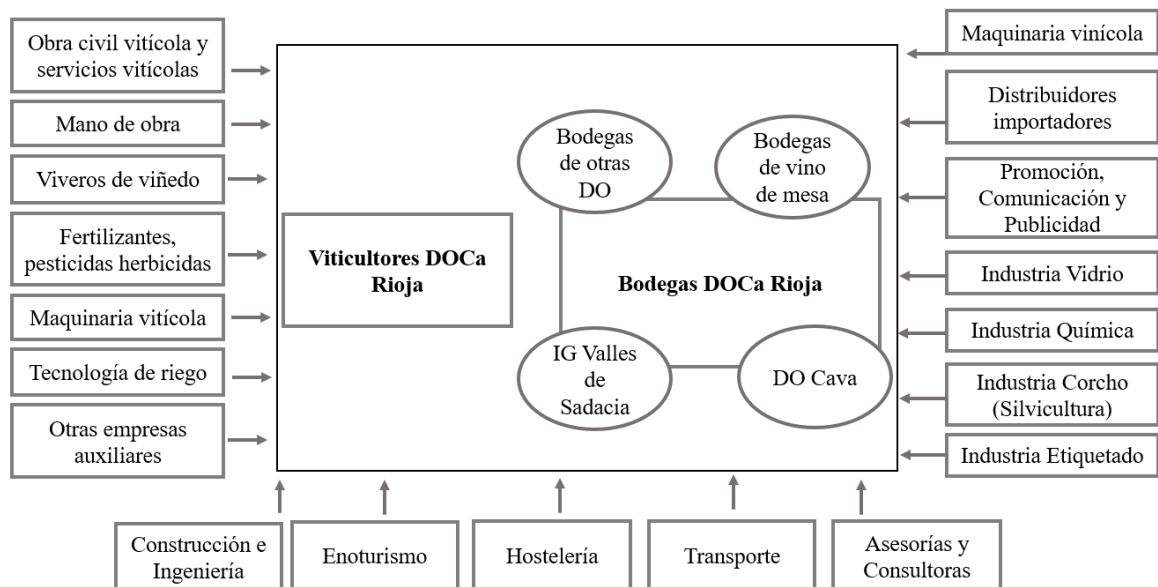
Obra civil vitícola y servicios vitícolas

Mano de obra

Viveros de viñedo

Fertilizantes, pesticidas herbicidas

Maquinaria vitícola

Tecnología de riego

Otras empresas auxiliares

Viticultores DOCa Rioja

Bodegas de otras DO

Bodegas de vino de mesa

Bodegas DOCa Rioja

IG Valles de Sadacia

DO Cava

Maquinaria vinícola

Distribuidores importadores

Promoción, Comunicación y Publicidad

Industria Vidrio

Industria Química

Industria Corcho (Silvicultura)

Industria Etiquetado

Construcción e Ingeniería

Enoturismo

Hostelería

Transporte

Asesorías y Consultoras